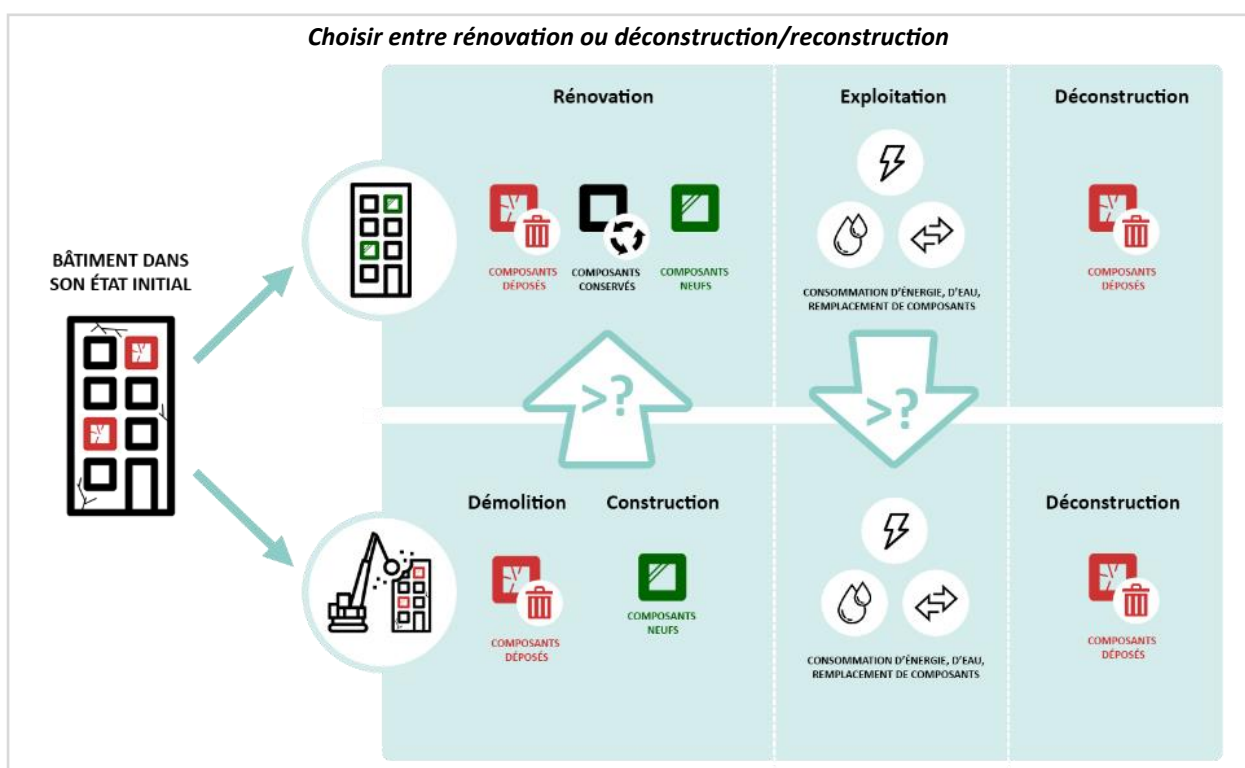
Choisir entre rénovation ou déconstruction/reconstruction

BÂTIMENT DANS SON ÉTAT INITIAL

Rénovation

COMPOSANTS DÉPOSÉS

COMPOSANTS CONSERVÉS

COMPOSANTS NEUFS

Exploitation

CONSOMMATION D'ÉNERGIE, D'EAU, REMPLACEMENT DE COMPOSANTS

Déconstruction

COMPOSANTS DÉPOSÉS

>?

>?

Démolition

COMPOSANTS DÉPOSÉS

Construction

COMPOSANTS NEUFS

CONSOMMATION D'ÉNERGIE, D'EAU, REMPLACEMENT DE COMPOSANTS

Déconstruction

COMPOSANTS DÉPOSÉS